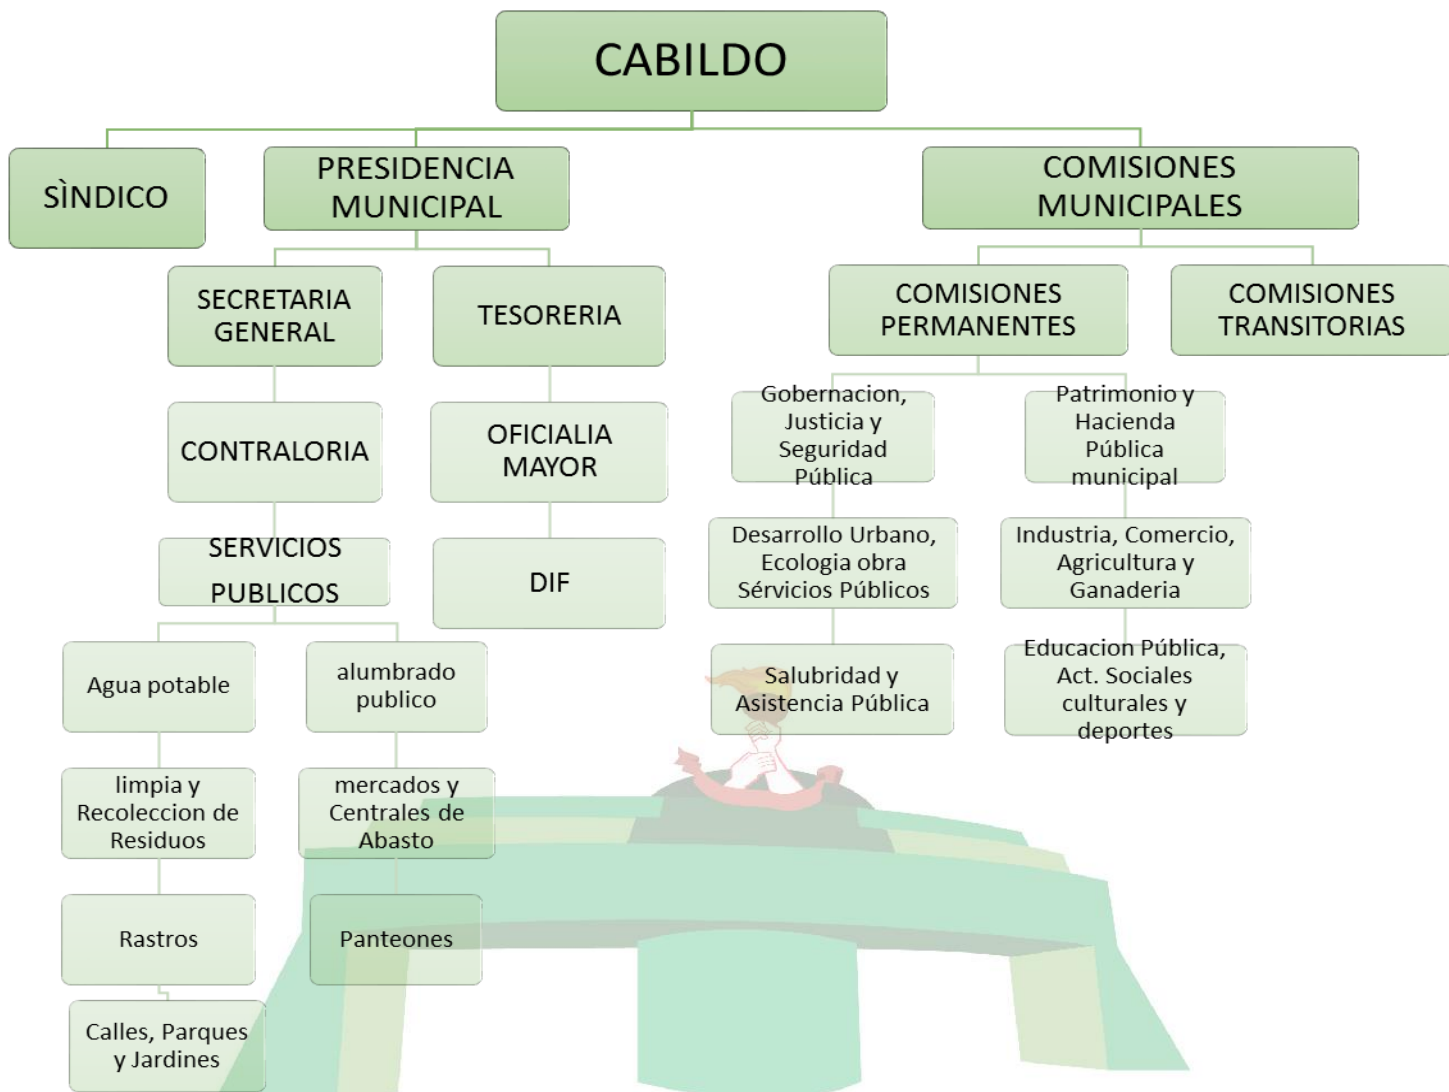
CABILDO

SÌNDICO

PRESIDENCIA MUNICIPAL

COMISIONES MUNICIPALES

SECRETARIA GENERAL

TESORERIA

COMISIONES PERMANENTES

COMISIONES TRANSITORIAS

CONTRALORIA

OFICIALIA MAYOR

Gobernacion, Justicia y Seguridad Pública

Patrimonio y Hacienda Pública municipal

SERVICIOS PUBLICOS

DIF

Desarrollo Urbano, Ecologia obra Sérvicios Públicos

Industria, Comercio, Agricultura y Ganaderia

Agua potable

alumbrado publico

Salubridad y Asistencia Pública

Educacion Pública, Act. Sociales culturales y deportes

limpia y Recoleccion de Residuos

mercados y Centrales de Abasto

Rastros

Panteones

Calles, Parques y Jardines